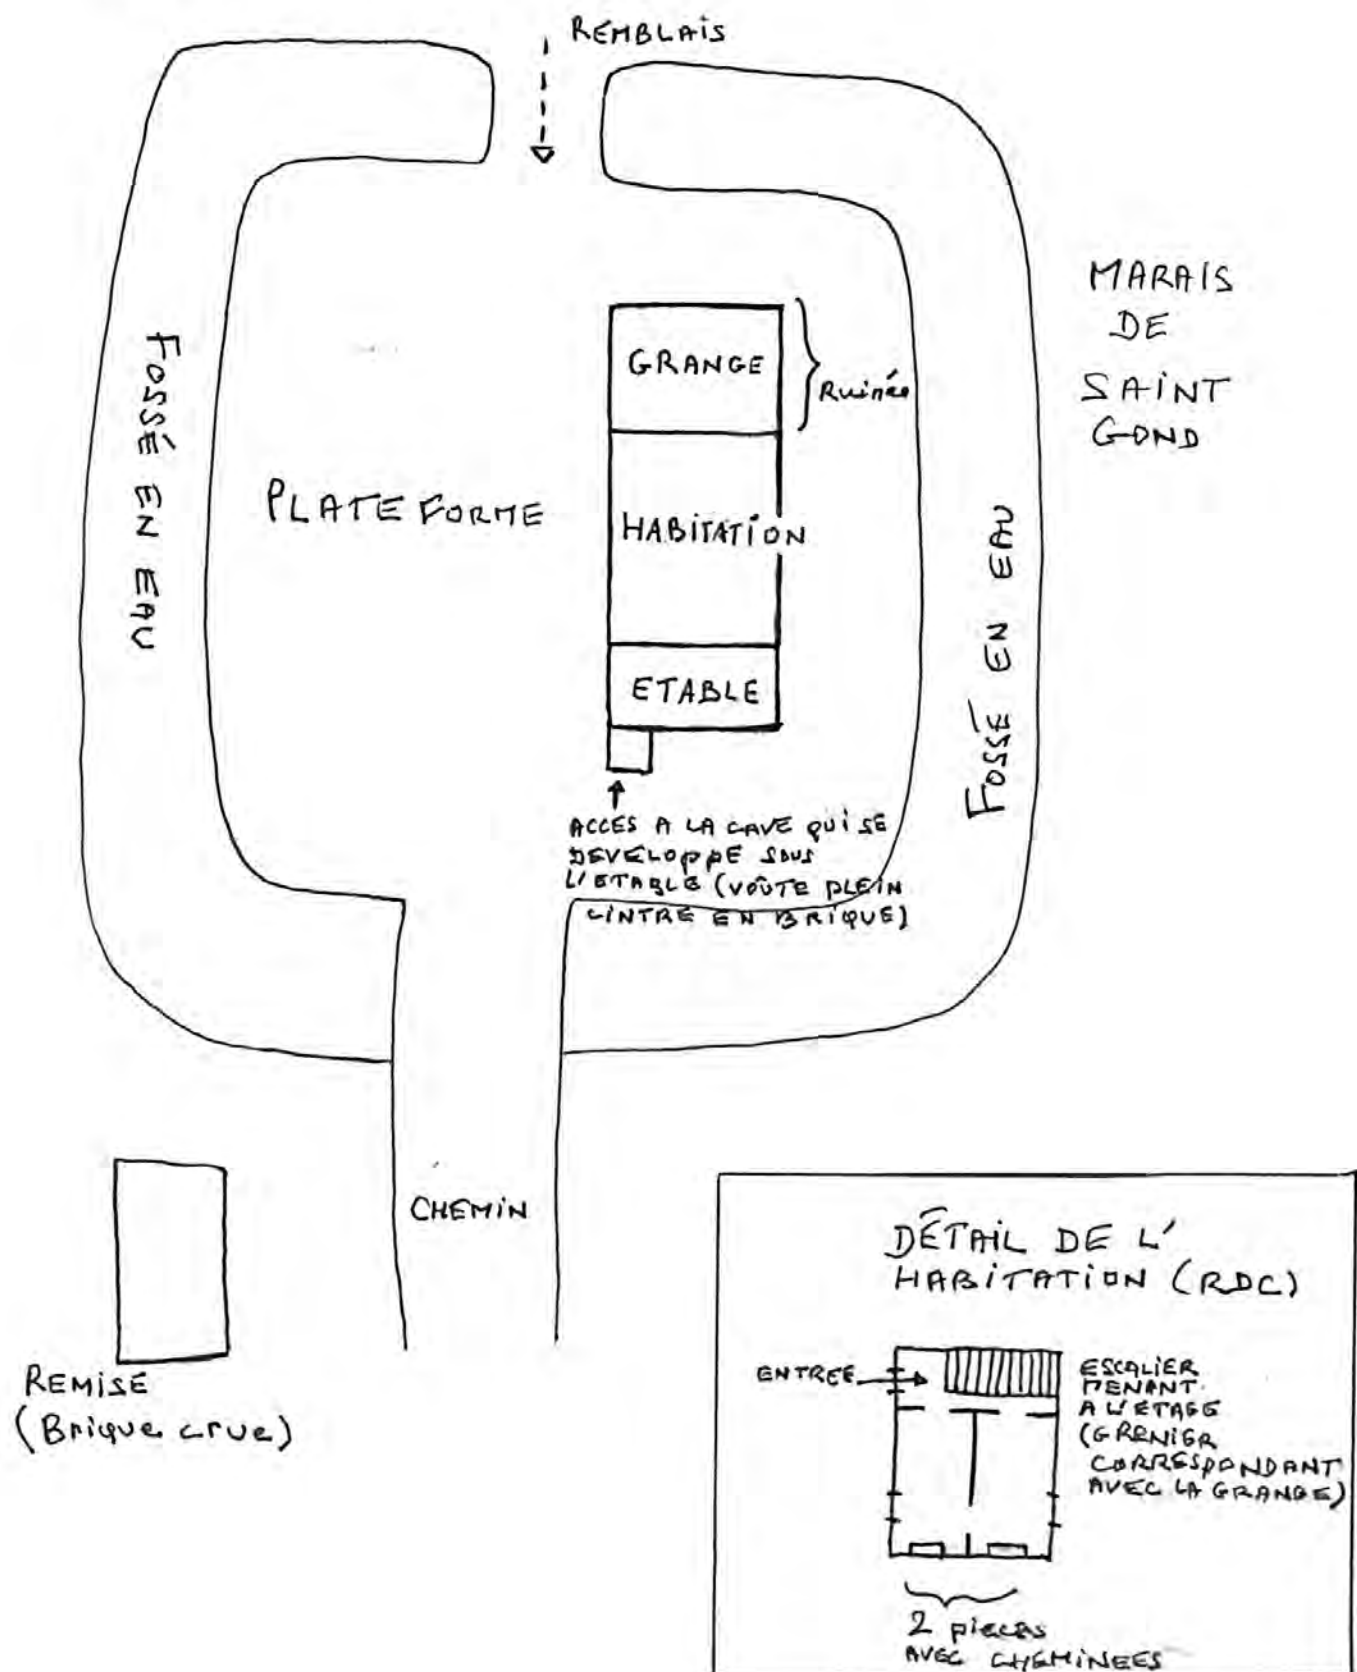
REMBLAIS

MARAIS DE SAINT GOND

FOSSÉ EN EAU

PLATEFORME

GRANGE

Ruinée

HABITATION

ETABLE

FOSSÉ EN EAU

ACCES A LA CAVE QUI SE DEVELOPPE SOUS L'ETABLE (VOÛTE PLEIN CINTRE EN BRIQUE)

CHEMIN

REMISE (Brique crue)

DÉTAIL DE L'HABITATION (RDC)

ENTREE

ESCALIER MENANT A L'ETAGE (GRENIER CORRESPONDANT AVEC LA GRANGE)

2 pieces AVEC CHEMINEES